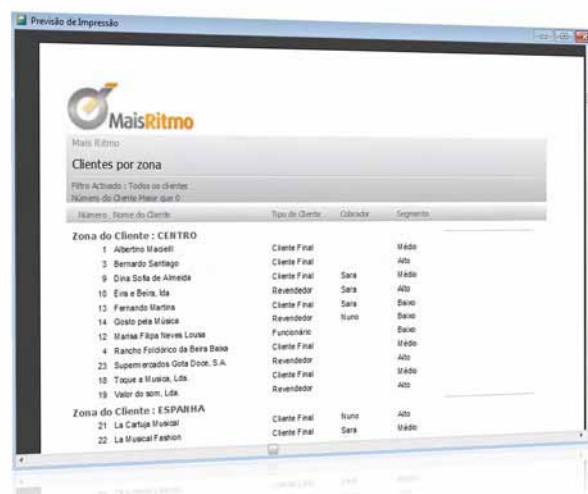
Previsão de Impressão

MaisRitmo

Mais Ritmo

Clientes por zona

Filtro Activado : Todos os clientes
Número do Cliente Maior que 0

| Número | Nome do Cliente | Tipo de Cliente | Cobrador | Segmento |
|---|---|---|---|---|
| **Zona do Cliente : CENTRO** | | | | |
| 1 | Albertino Madeiil | Cliente Final | | Médio |
| 3 | Bernardo Santiago | Cliente Final | | Alto |
| 9 | Dina Sofia de Almeida | Cliente Final | Sara | Médio |
| 10 | Eira e Beira, lda | Revendedor | Sara | Alto |
| 13 | Fernando Martins | Cliente Final | Sara | Baixo |
| 14 | Gosto pela Música | Revendedor | Nuno | Baixo |
| 12 | Marisa Filipa Neves Lousa | Funcionário | | Baixo |
| 4 | Rancho Folclórico da Beira Baixa | Cliente Final | | Médio |
| 23 | Supermercados Gota Doce, S.A. | Revendedor | | Alto |
| 18 | Toque a Musica, Lda. | Cliente Final | | Médio |
| 19 | Valor do som, Lda. | Revendedor | | Alto |
| **Zona do Cliente : ESPANHA** | | | | |
| 21 | La Cartuja Musical | Cliente Final | Nuno | Alto |
| 22 | La Musical Fashion | Cliente Final | Sara | Médio |